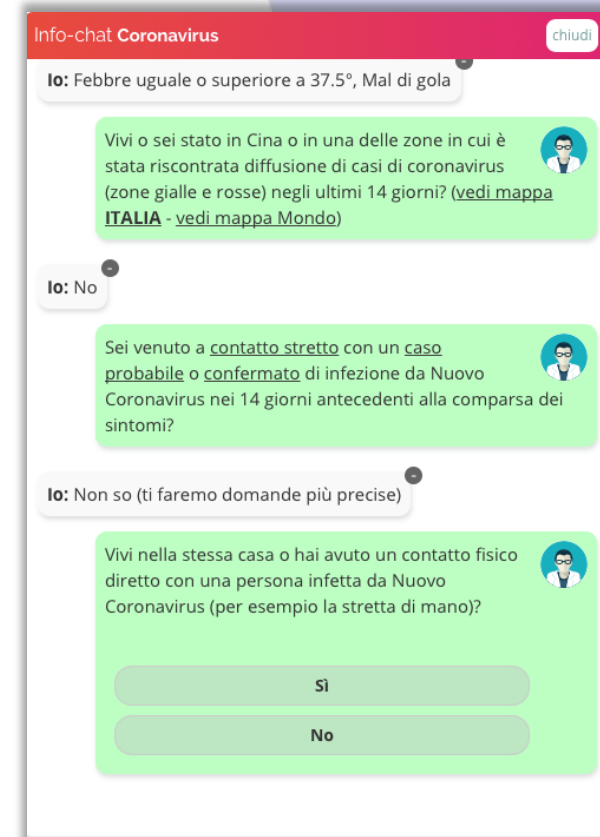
Info-chat **Coronavirus** chiudi

**Io:** Febbre uguale o superiore a 37.5°, Mal di gola

Vivi o sei stato in Cina o in una delle zone in cui è stata riscontrata diffusione di casi di coronavirus (zone gialle e rosse) negli ultimi 14 giorni? (vedi mappa **ITALIA** - vedi mappa Mondo)

**Io:** No

Sei venuto a contatto stretto con un caso probabile o confermato di infezione da Nuovo Coronavirus nei 14 giorni antecedenti alla comparsa dei sintomi?

**Io:** Non so (ti faremo domande più precise)

Vivi nella stessa casa o hai avuto un contatto fisico diretto con una persona infetta da Nuovo Coronavirus (per esempio la stretta di mano)?

**Sì**

**No**